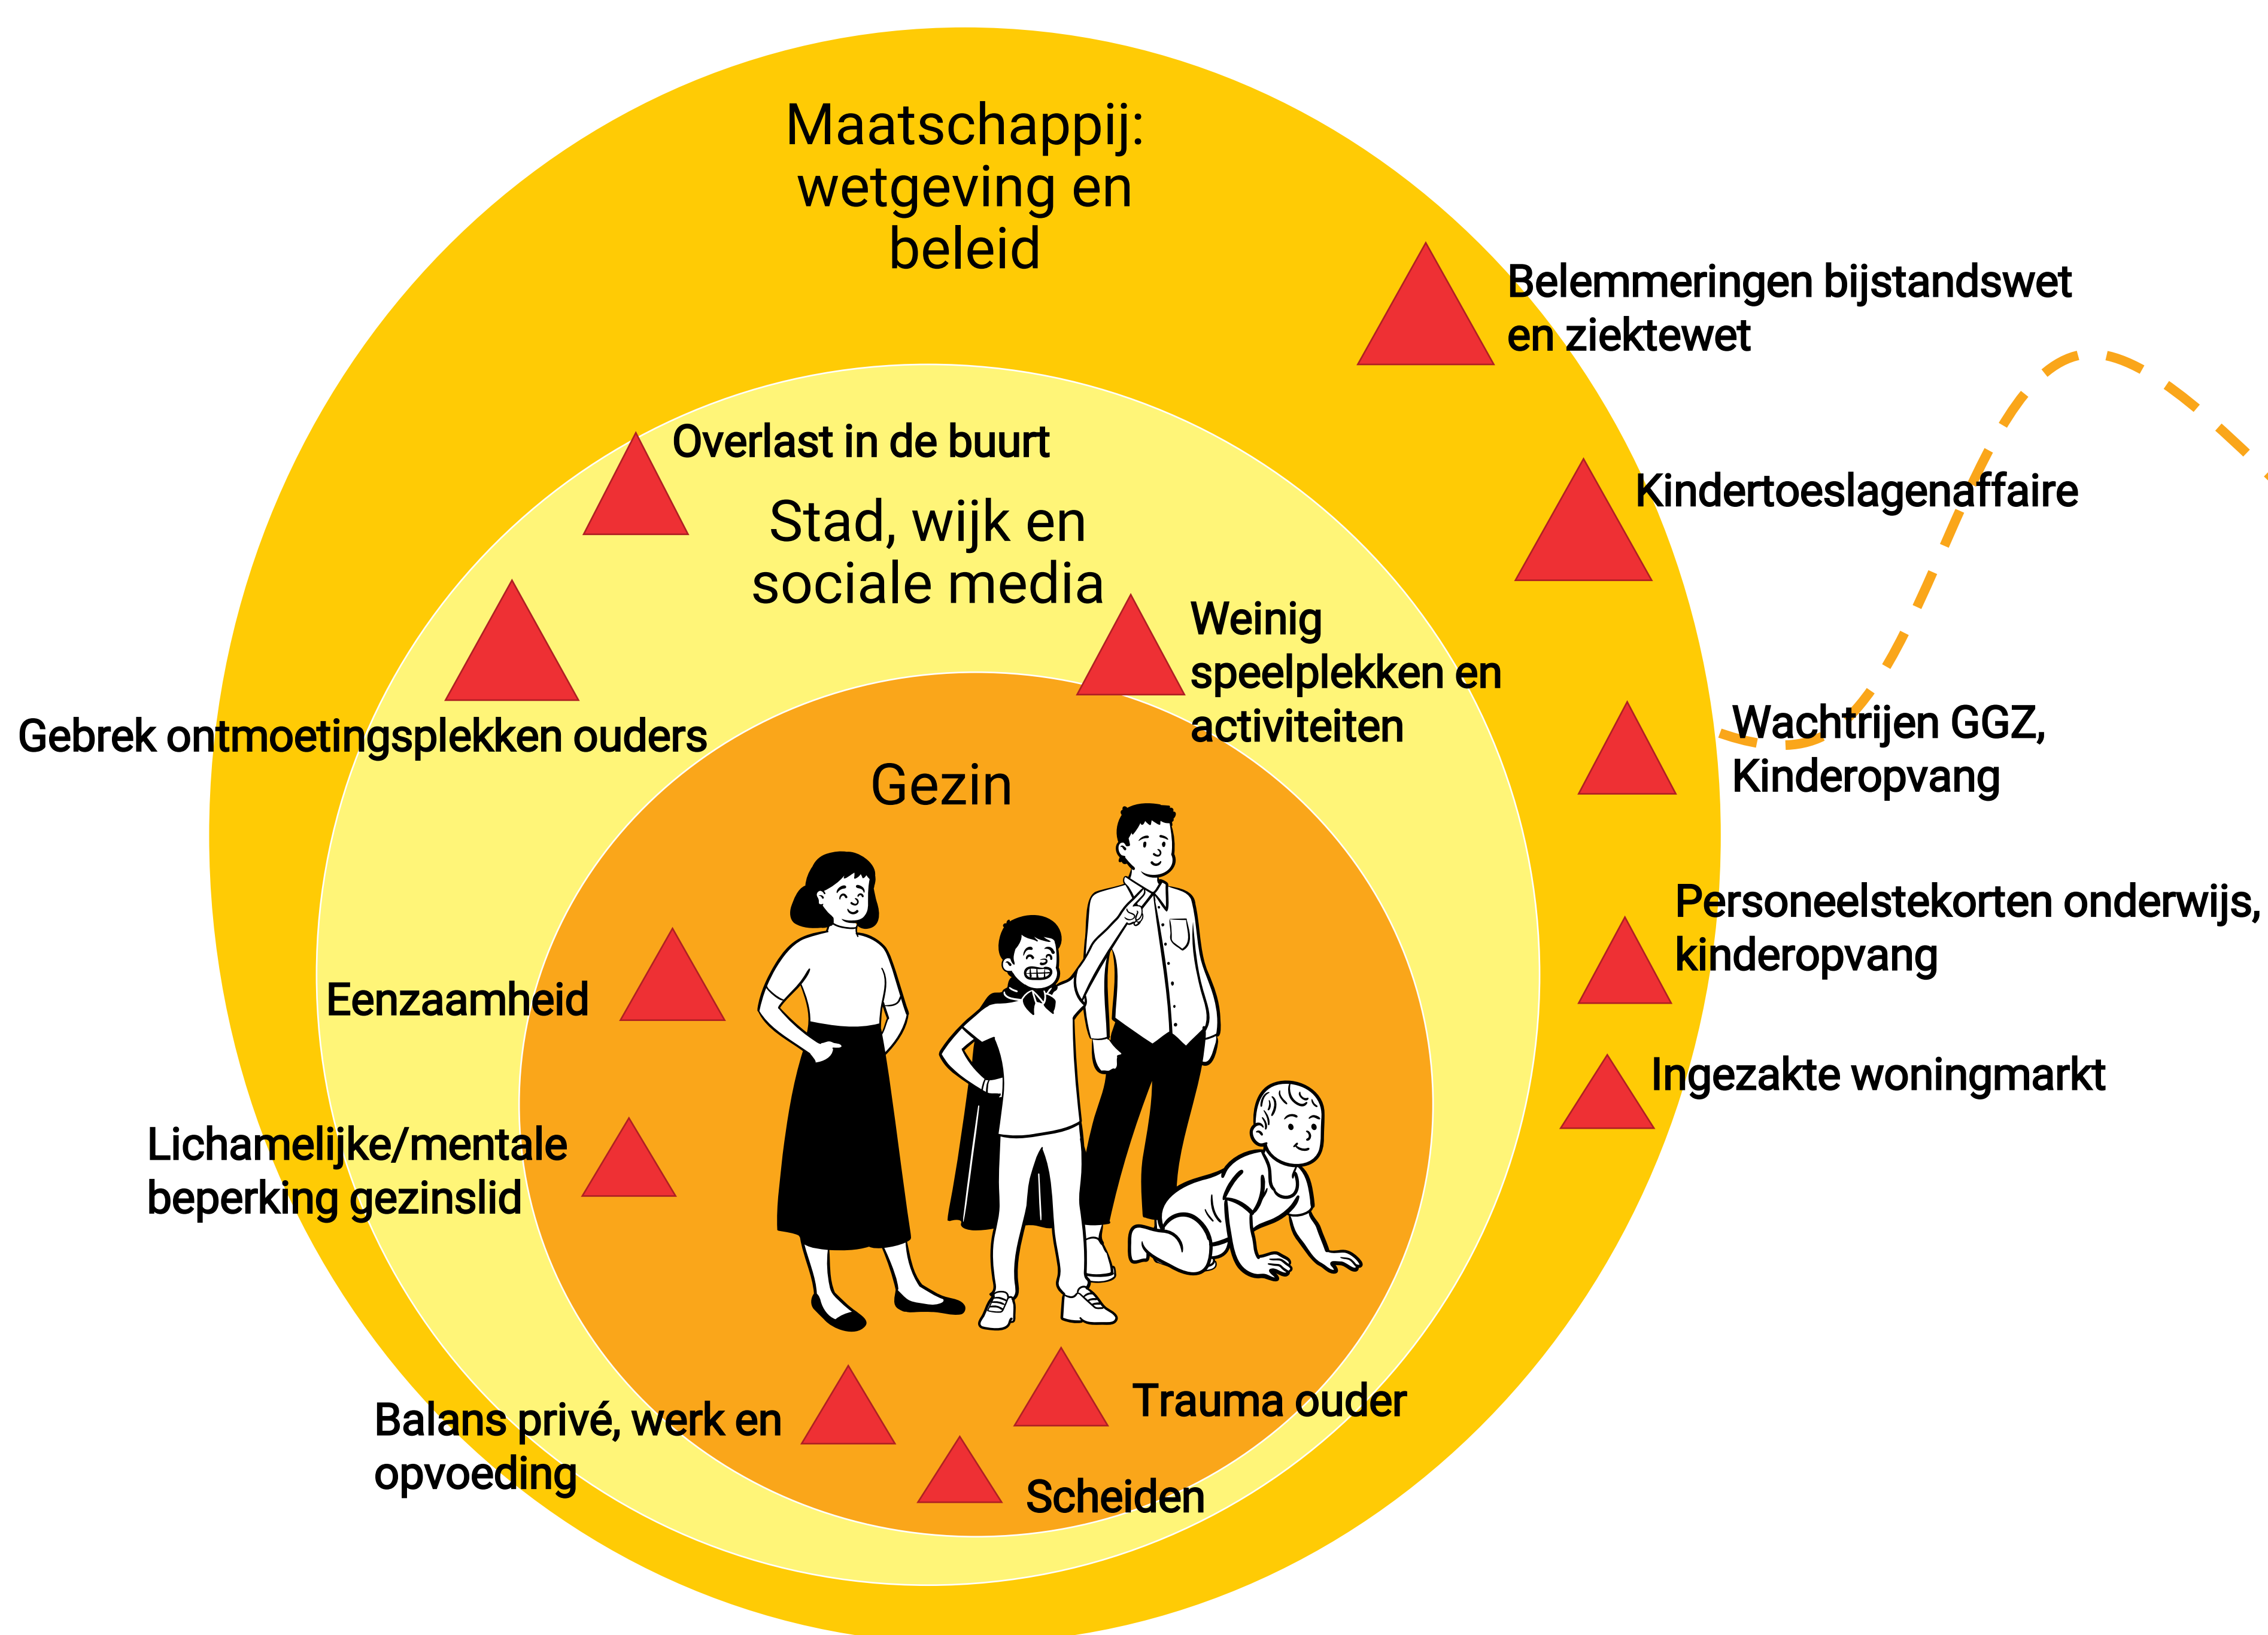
Maatschappij: wetgeving en beleid

Belemmeringen bijstandswet en ziektewet

Overlast in de buurt

Stad, wijk en sociale media

Kindertoeslagenaffaire

Weinig speelplekken en activiteiten

Gebrek ontmoetingsplekken ouders

Wachtrijen GGZ, Kinderopvang

Gezin

Personeelstekorten onderwijs, kinderopvang

Eenzaamheid

Ingezakte woningmarkt

Lichamelijke/mentale beperking gezinslid

Trauma ouder

Balans privé, werk en opvoeding

Scheiden